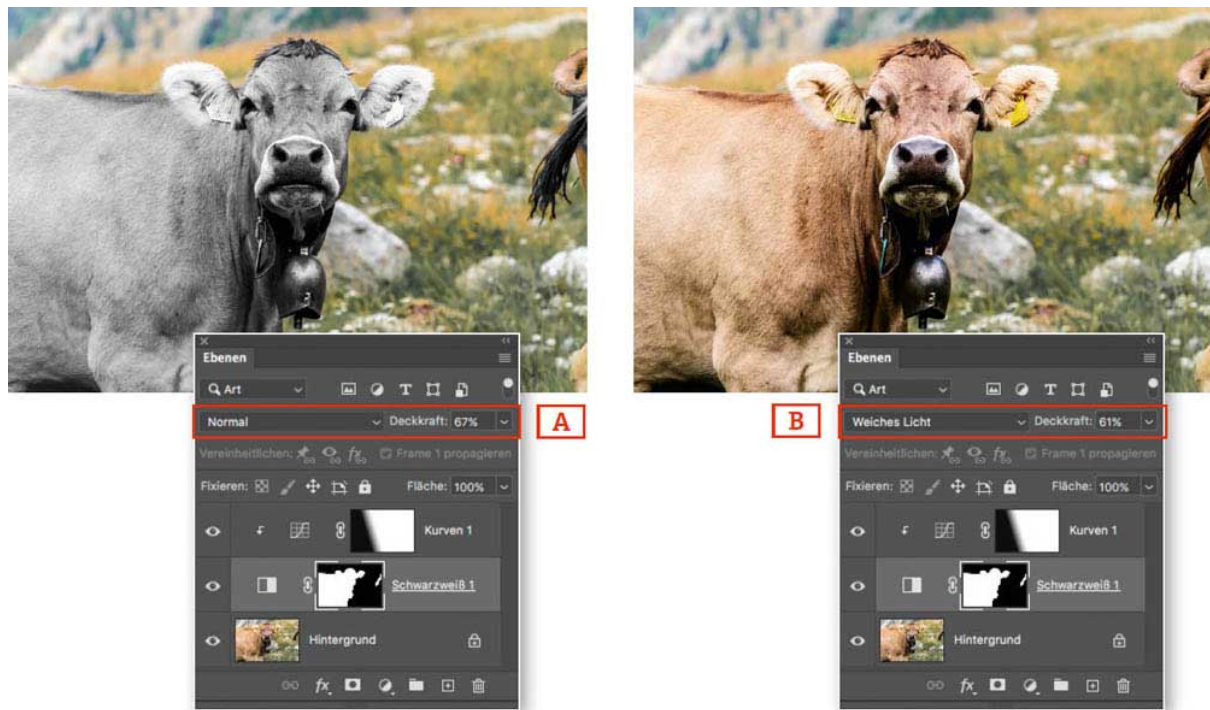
Ebenen
Art
Normal
Deckkraft: 67%
A
Vereinheitlichen:
Frame 1 propagieren
Fixieren:
Fläche: 100%
Kurven 1
Schwarzweiß 1
Hintergrund

Ebenen
Art
B
Weiches Licht
Deckkraft: 61%
Vereinheitlichen:
Frame 1 propagieren
Fixieren:
Fläche: 100%
Kurven 1
Schwarzweiß 1
Hintergrund